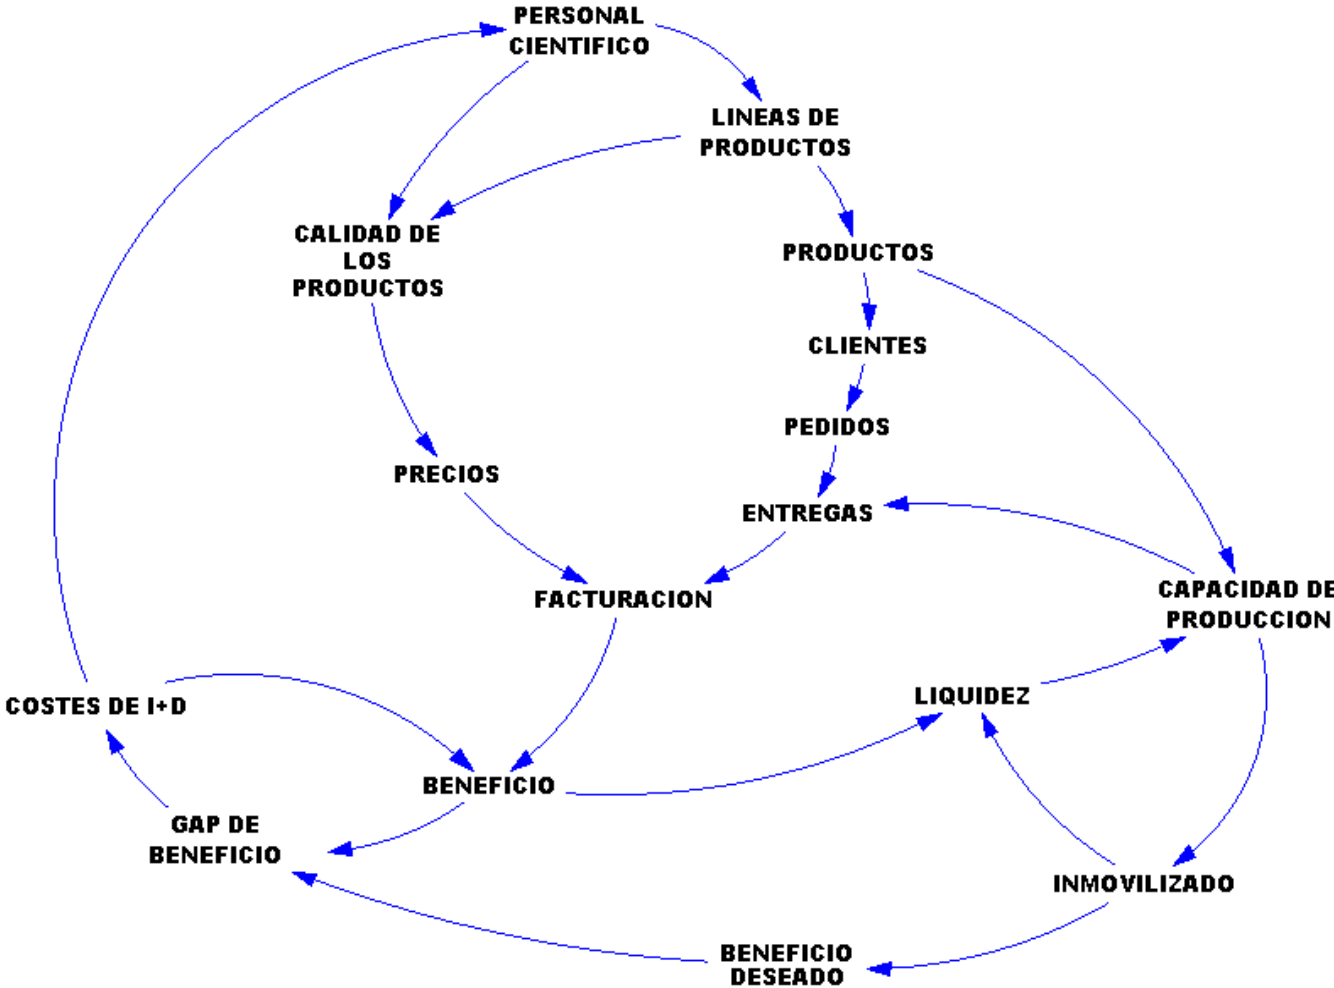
PERSONAL CIENTIFICO

LINEAS DE PRODUCTOS

CALIDAD DE LOS PRODUCTOS

PRODUCTOS

CLIENTES

PEDIDOS

PRECIOS

ENTREGAS

FACTURACION

CAPACIDAD DE PRODUCCION

LIQUIDEZ

COSTES DE I+D

BENEFICIO

GAP DE BENEFICIO

INMOVILIZADO

BENEFICIO DESEADO